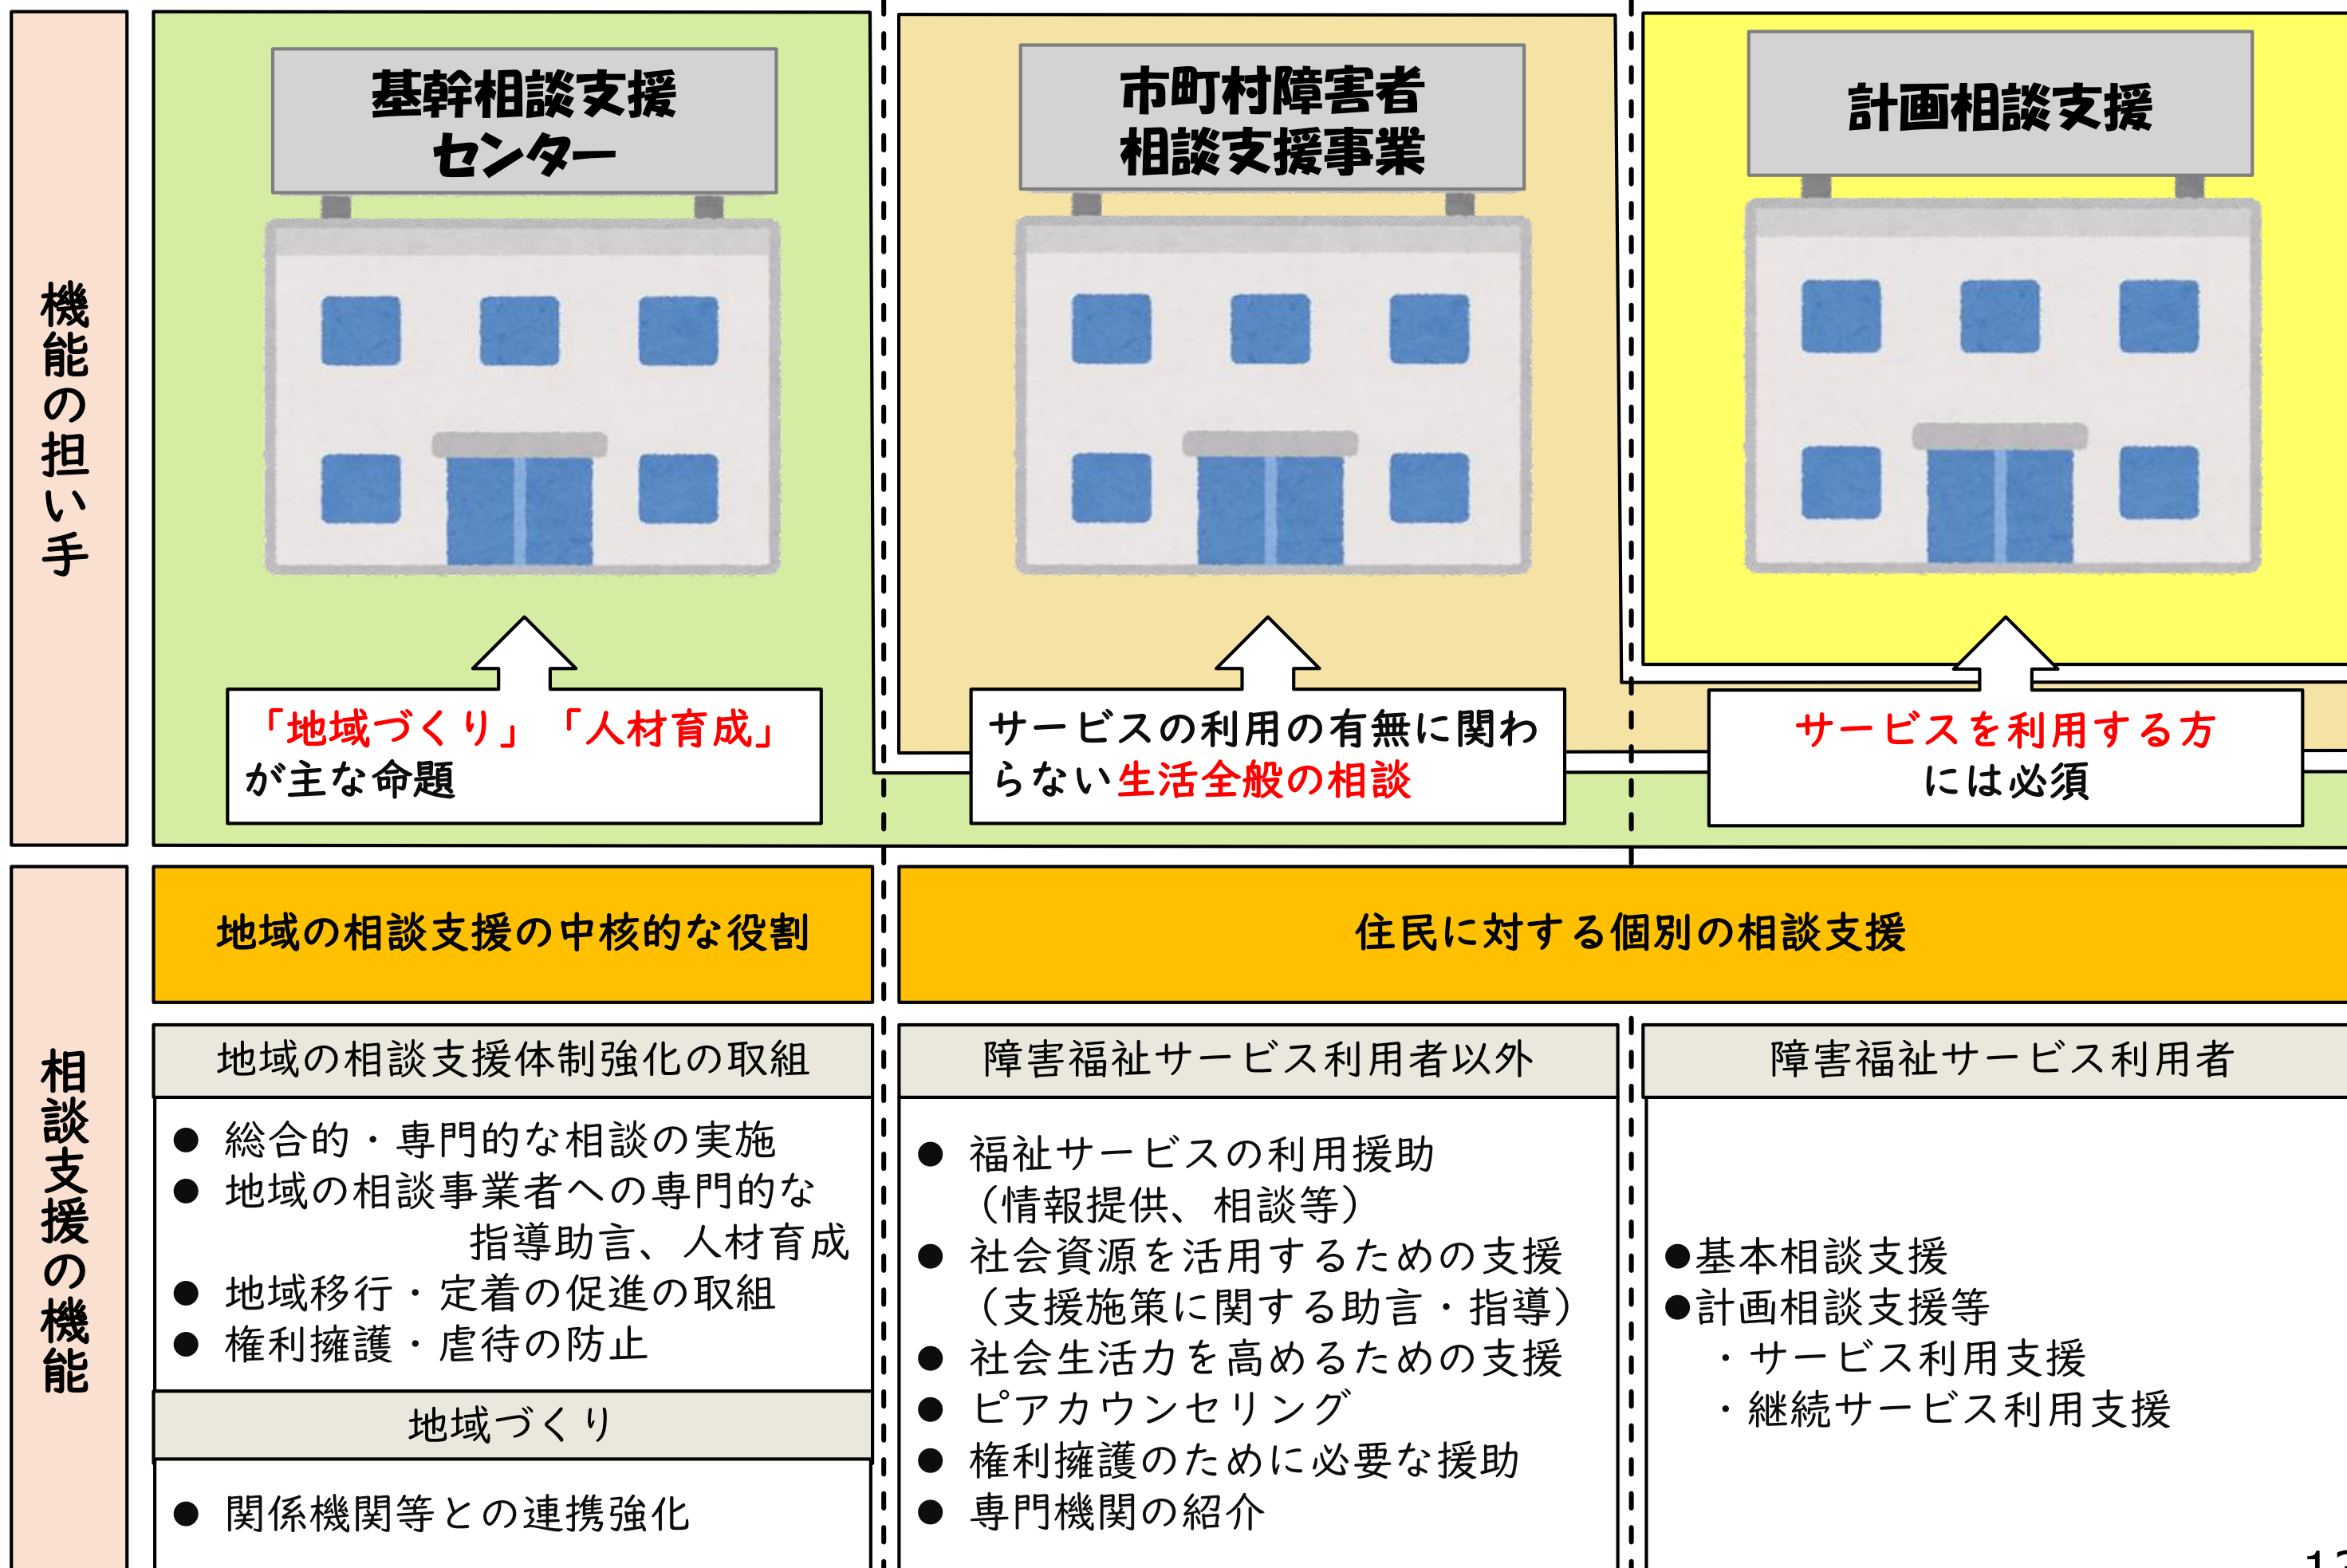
機能の担い手

基幹相談支援センター

「地域づくり」「人材育成」が主な命題

市町村障害者相談支援事業

サービスの利用の有無に関わらない生活全般の相談

計画相談支援

サービスを利用する方には必須

相談支援の機能

地域の相談支援の中核的な役割

住民に対する個別の相談支援

地域の相談支援体制強化の取組

● 総合的・専門的な相談の実施
● 地域の相談事業者への専門的な指導助言、人材育成
● 地域移行・定着の促進の取組
● 権利擁護・虐待の防止

地域づくり

● 関係機関等との連携強化

障害福祉サービス利用者以外

● 福祉サービスの利用援助（情報提供、相談等）
● 社会資源を活用するための支援（支援施策に関する助言・指導）
● 社会生活力を高めるための支援
● ピアカウンセリング
● 権利擁護のために必要な援助
● 専門機関の紹介

障害福祉サービス利用者

●基本相談支援
●計画相談支援等
・サービス利用支援
・継続サービス利用支援

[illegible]